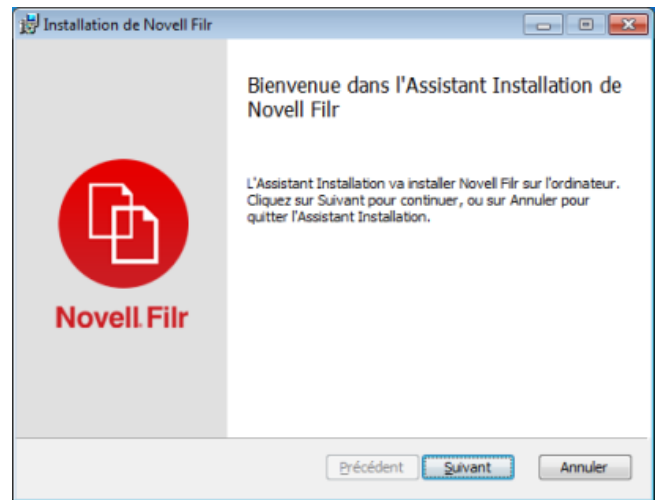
Installation de Novell Filr

Bienvenue dans l'Assistant Installation de Novell Filr

L'Assistant Installation va installer Novell Filr sur l'ordinateur. Cliquez sur Suivant pour continuer, ou sur Annuler pour quitter l'Assistant Installation.

Novell. Filr

Précédent Suivant Annuler